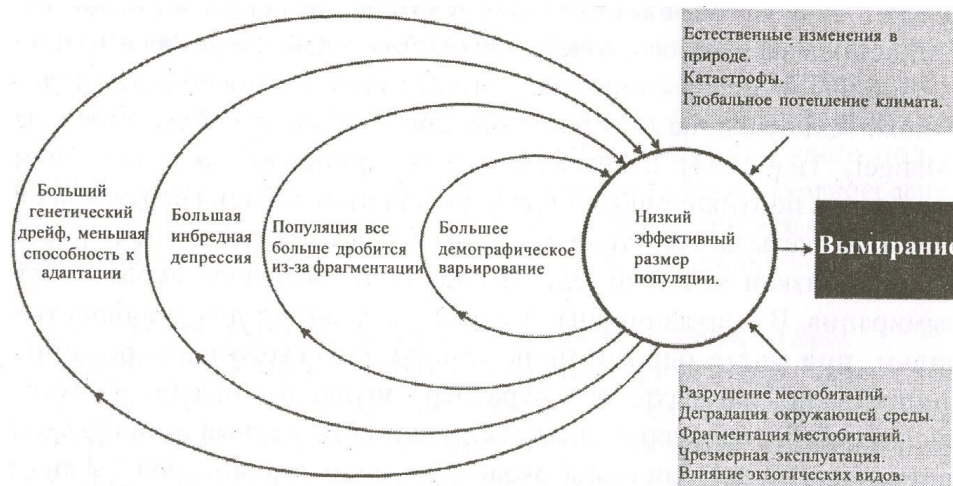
Естественные изменения в природе.
Катастрофы.
Глобальное потепление климата.

Больший генетический дрейф, меньшая способность к адаптации

Большая инбредная депрессия

Популяция все больше дробится из-за фрагментации

Большее демографическое варьирование

Низкий эффективный размер популяции.

Вымирание

Разрушение местобитаний.
Деградация окружающей среды.
Фрагментация местобитаний.
Чрезмерная эксплуатация.
Влияние экзотических видов.